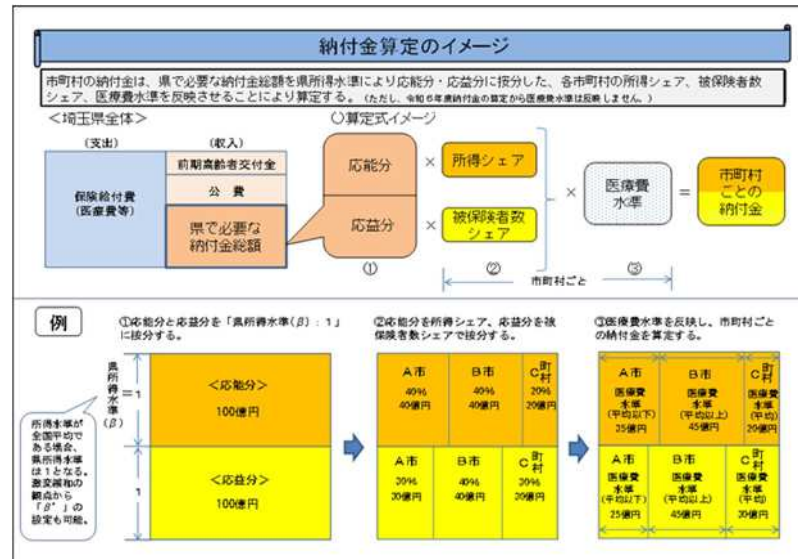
納付金算定のイメージ

市町村の納付金は、県で必要な納付金総額を県所得水準により応能分・応益分に按分した、各市町村の所得シェア、被保険者数シェア、医療費水準を反映させることにより算定する。（ただし、令和6年度納付金の算定から医療費水準は反映しません。）

＜埼玉県全体＞

（支出）

保険給付費（医療費等）

（収入）

前期高齢者交付金

公費

県で必要な納付金総額

○算定式イメージ

応能分 × 所得シェア

応益分 × 被保険者数シェア

× 医療費水準 = 市町村ごとの納付金

①

②

③

市町村ごと

例

①応能分と応益分を「県所得水準（β）：1」に按分する。

県所得水準（β）＝1

＜応能分＞
100億円

＜応益分＞
100億円

1

所得水準が全国平均である場合、県所得水準は1となる。激変緩和の観点から「β'」の設定も可能。

②応能分を所得シェア、応益分を被保険者数シェアで按分する。

| A市 40% 40億円 | B市 40% 40億円 | C町村 20% 20億円 |
|---|---|---|
| A市 30% 30億円 | B市 40% 40億円 | C町村 30% 30億円 |

③医療費水準を反映し、市町村ごとの納付金を算定する。

| A市 医療費水準（平均以下） 35億円 | B市 医療費水準（平均以上） 45億円 | C町村 医療費水準（平均） 20億円 |
|---|---|---|
| A市 医療費水準（平均以下） 25億円 | B市 医療費水準（平均以上） 45億円 | C町村 医療費水準（平均） 30億円 |